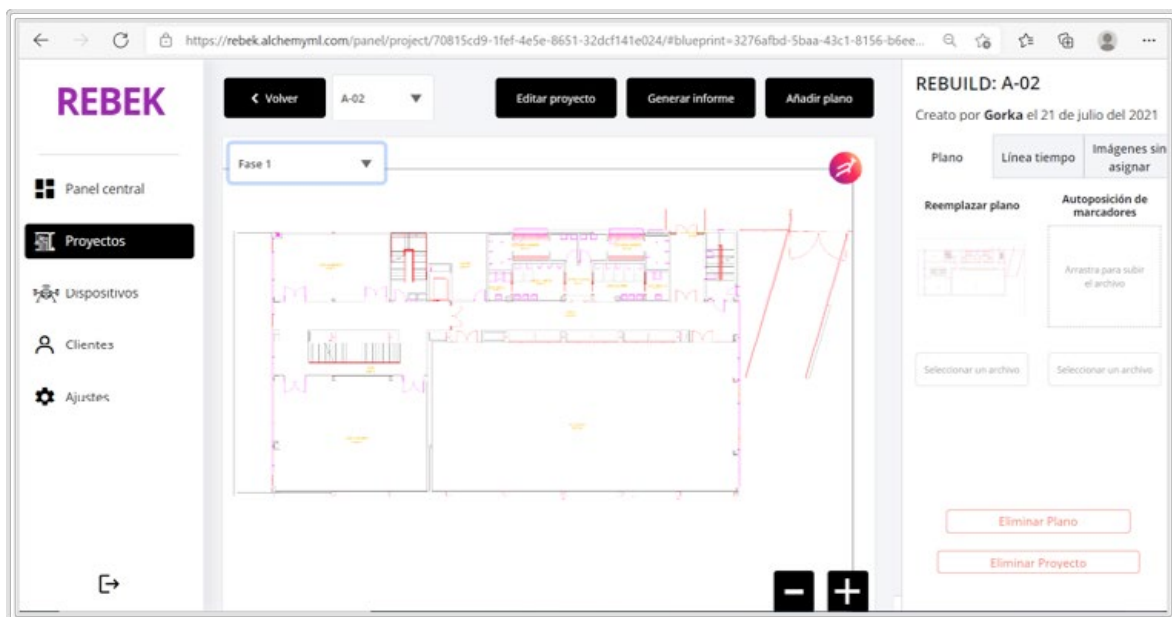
https://rebek.alchemyml.com/panel/project/70815cd9-1fef-4e5e-8651-32dcf141e024/#blueprint=3276afbd-5baa-43c1-8156-b6ee...

REBEK

Panel central
Proyectos
Dispositivos
Clientes
Ajustes

< Volver
A-02
Editar proyecto
Generar informe
Añadir plano

Fase 1

REBUILD: A-02
Creato por **Gorka** el 21 de julio del 2021

Plano
Línea tiempo
Imágenes sin asignar

Reemplazar plano
Autoposición de marcadores

Arrastra para subir el archivo

Seleccionar un archivo
Seleccionar un archivo

Eliminar Plano
Eliminar Proyecto

−
+